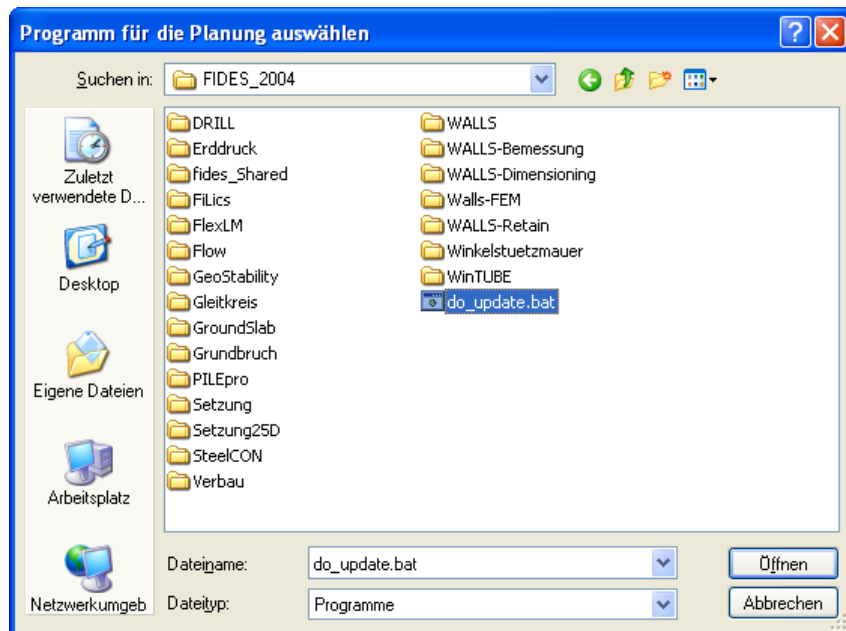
Programm für die Planung auswählen

Suchen in: FIDES_2004

Zuletzt verwendete D...
Desktop
Eigene Dateien
Arbeitsplatz
Netzwerkumgeb

DRILL
Erddruck
fides_Shared
FiLics
FlexLM
Flow
GeoStability
Gleitkreis
GroundSlab
Grundbruch
PILEpro
Setzung
Setzung25D
SteelCON
Verbau

WALLS
WALLS-Bemessung
WALLS-Dimensioning
Walls-FEM
WALLS-Retain
Winkelstuetzmauer
WinTUBE
do_update.bat

Dateiname: do_update.bat
Dateityp: Programme

Öffnen
Abbrechen